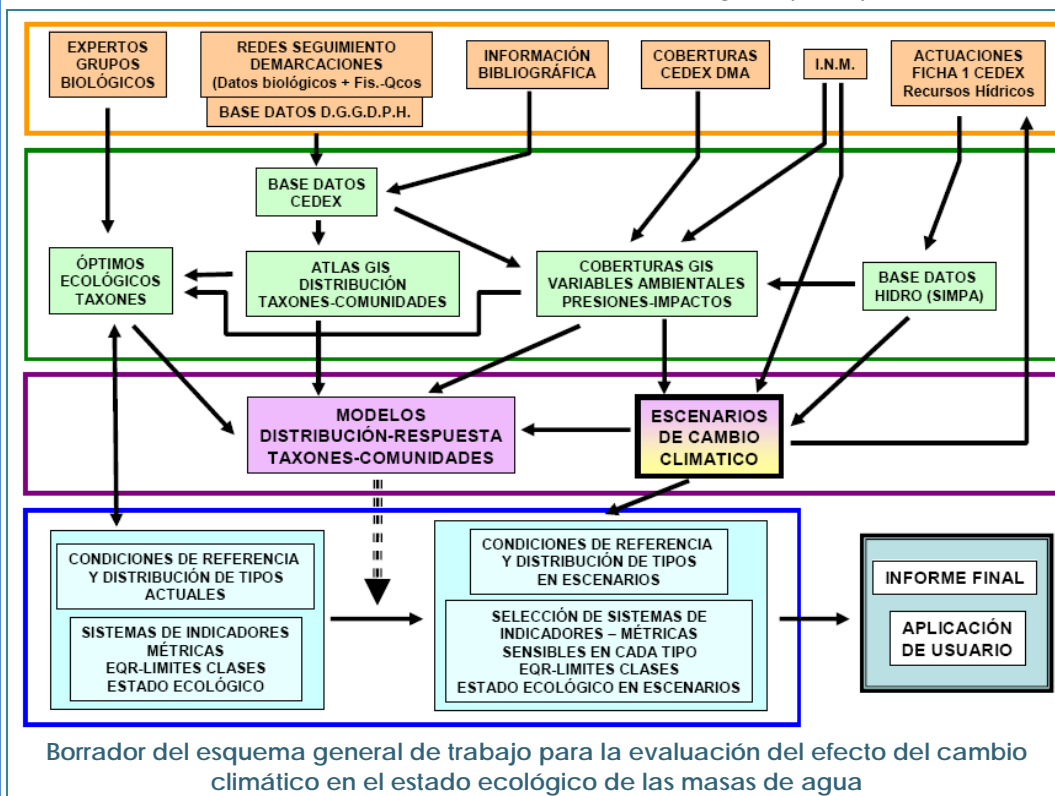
EXPERTOS GRUPOS BIOLÓGICOS

REDES SEGUIMIENTO DEMARCACIONES (Datos biológicos + Fis.-Qcos

BASE DATOS D.G.G.D.P.H.

INFORMACIÓN BIBLIOGRÁFICA

COBERTURAS CEDEX DMA

I.N.M.

ACTUACIONES FICHA 1 CEDEX Recursos Hídricos

BASE DATOS CEDEX

ÓPTIMOS ECOLÓGICOS TAXONES

ATLAS GIS DISTRIBUCIÓN TAXONES-COMUNIDADES

COBERTURAS GIS VARIABLES AMBIENTALES PRESIONES-IMPACTOS

BASE DATOS HIDRO (SIMPA)

MODELOS DISTRIBUCIÓN-RESPUESTA TAXONES-COMUNIDADES

ESCENARIOS DE CAMBIO CLIMATICO

CONDICIONES DE REFERENCIA Y DISTRIBUCIÓN DE TIPOS ACTUALES

SISTEMAS DE INDICADORES MÉTRICAS EQR-LIMITES CLASES ESTADO ECOLÓGICO

CONDICIONES DE REFERENCIA Y DISTRIBUCIÓN DE TIPOS EN ESCENARIOS

SELECCIÓN DE SISTEMAS DE INDICADORES – MÉTRICAS SENSIBLES EN CADA TIPO EQR-LIMITES CLASES ESTADO ECOLÓGICO EN ESCENARIOS

INFORME FINAL

APLICACIÓN DE USUARIO

Borrador del esquema general de trabajo para la evaluación del efecto del cambio climático en el estado ecológico de las masas de agua